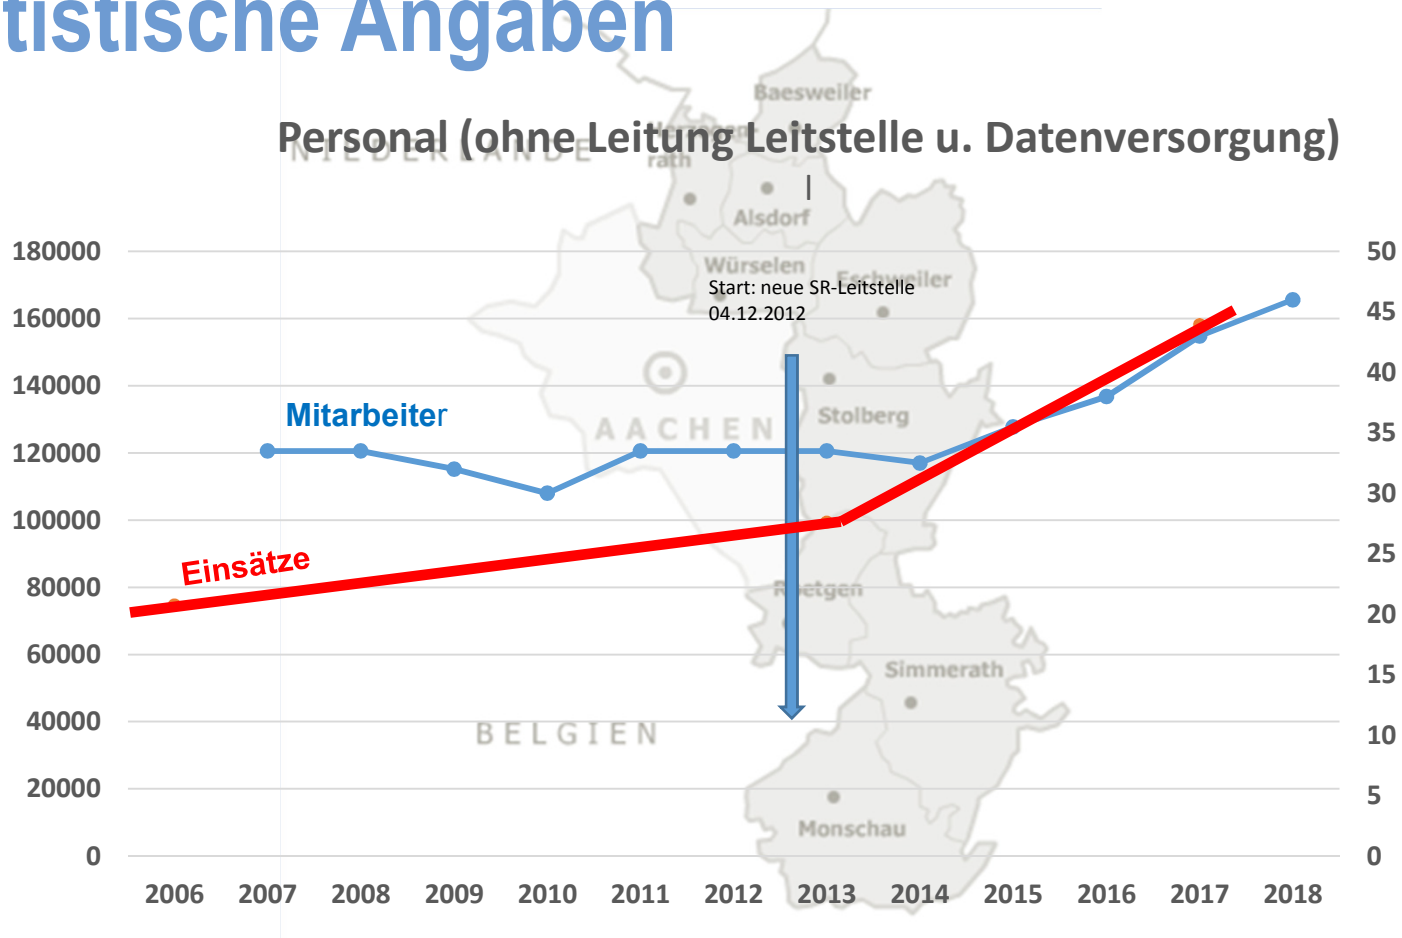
tistische Angaben

Personal (ohne Leitung Leitstelle u. Datenversorgung)

Baesweiler
NIEDERLANDE
rath
Alsdorf
Würselen
Eschweiler
Start: neue SR-Leitstelle
04.12.2012
AACHEN
Stolberg
Roetgen
Simmerath
BELGIEN
Monschau

Mitarbeiter
Einsätze

180000
160000
140000
120000
100000
80000
60000
40000
20000
0

50
45
40
35
30
25
20
15
10
5
0

2006 2007 2008 2009 2010 2011 2012 2013 2014 2015 2016 2017 2018